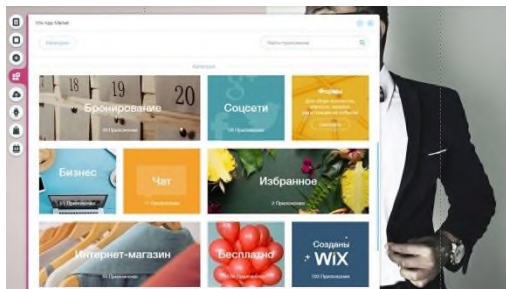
Wix App Market

Категории

Найти приложение

Категории

18 19 20

Бронирование

60 Приложения

Соцсети

100 Приложений

Формы

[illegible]

Бизнес

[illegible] Приложения

Чат

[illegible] Приложения

Избранное

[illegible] Приложения

Интернет-магазин

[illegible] Приложения

Бесплатно

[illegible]

Созданы WiX

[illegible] Приложения